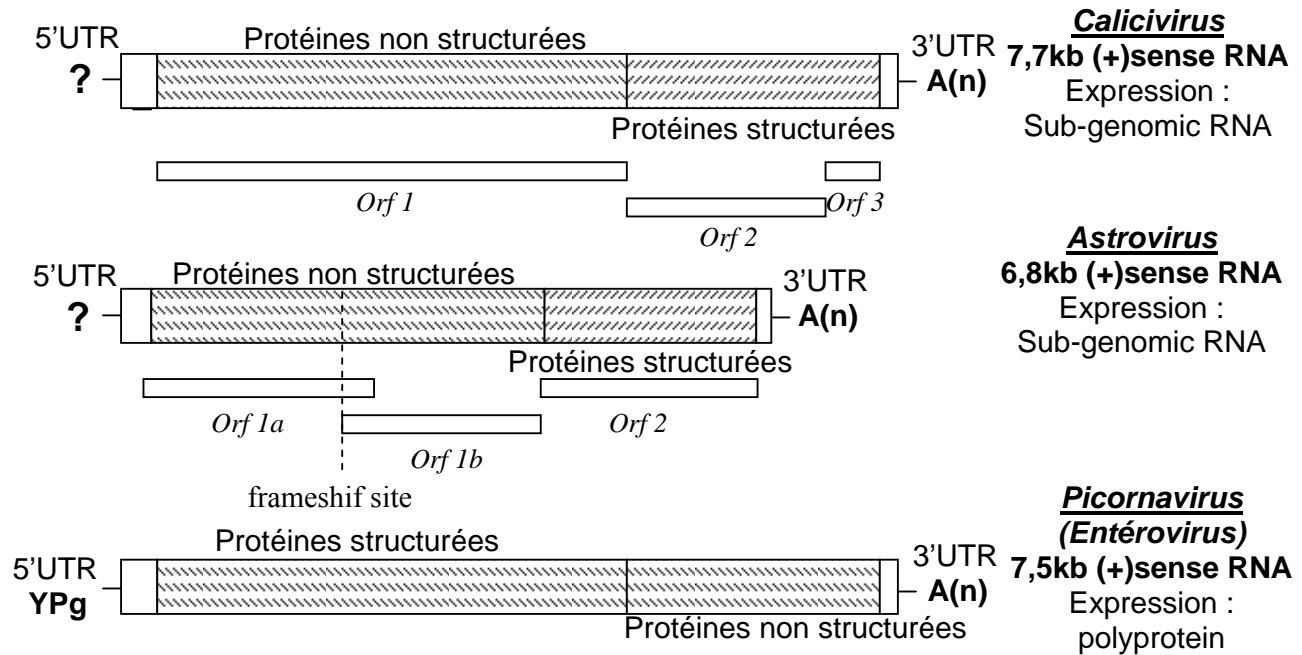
5'UTR Protéines non structurées 3'UTR

? A(n)

Protéines structurées

Orf 1

Orf 2

Orf 3

*Calicivirus*
**7,7kb (+)sense RNA**
Expression :
Sub-genomic RNA

5'UTR Protéines non structurées 3'UTR

? A(n)

Protéines structurées

Orf 1a

Orf 1b

Orf 2

frameshif site

*Astrovirus*
**6,8kb (+)sense RNA**
Expression :
Sub-genomic RNA

5'UTR Protéines structurées 3'UTR

YPg A(n)

Protéines non structurées

*Picornavirus*
*(Entérovirus)*
**7,5kb (+)sense RNA**
Expression :
polyprotein